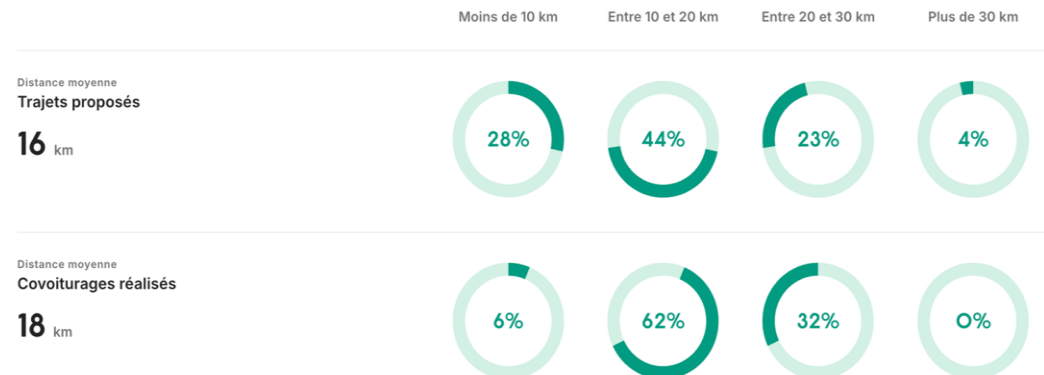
| | Moins de 10 km | Entre 10 et 20 km | Entre 20 et 30 km | Plus de 30 km |
|---|---|---|---|---|
| Distance moyenne<br>Trajets proposés<br>16 km | 28% | 44% | 23% | 4% |
| Distance moyenne<br>Covoiturages réalisés<br>18 km | 6% | 62% | 32% | 0% |